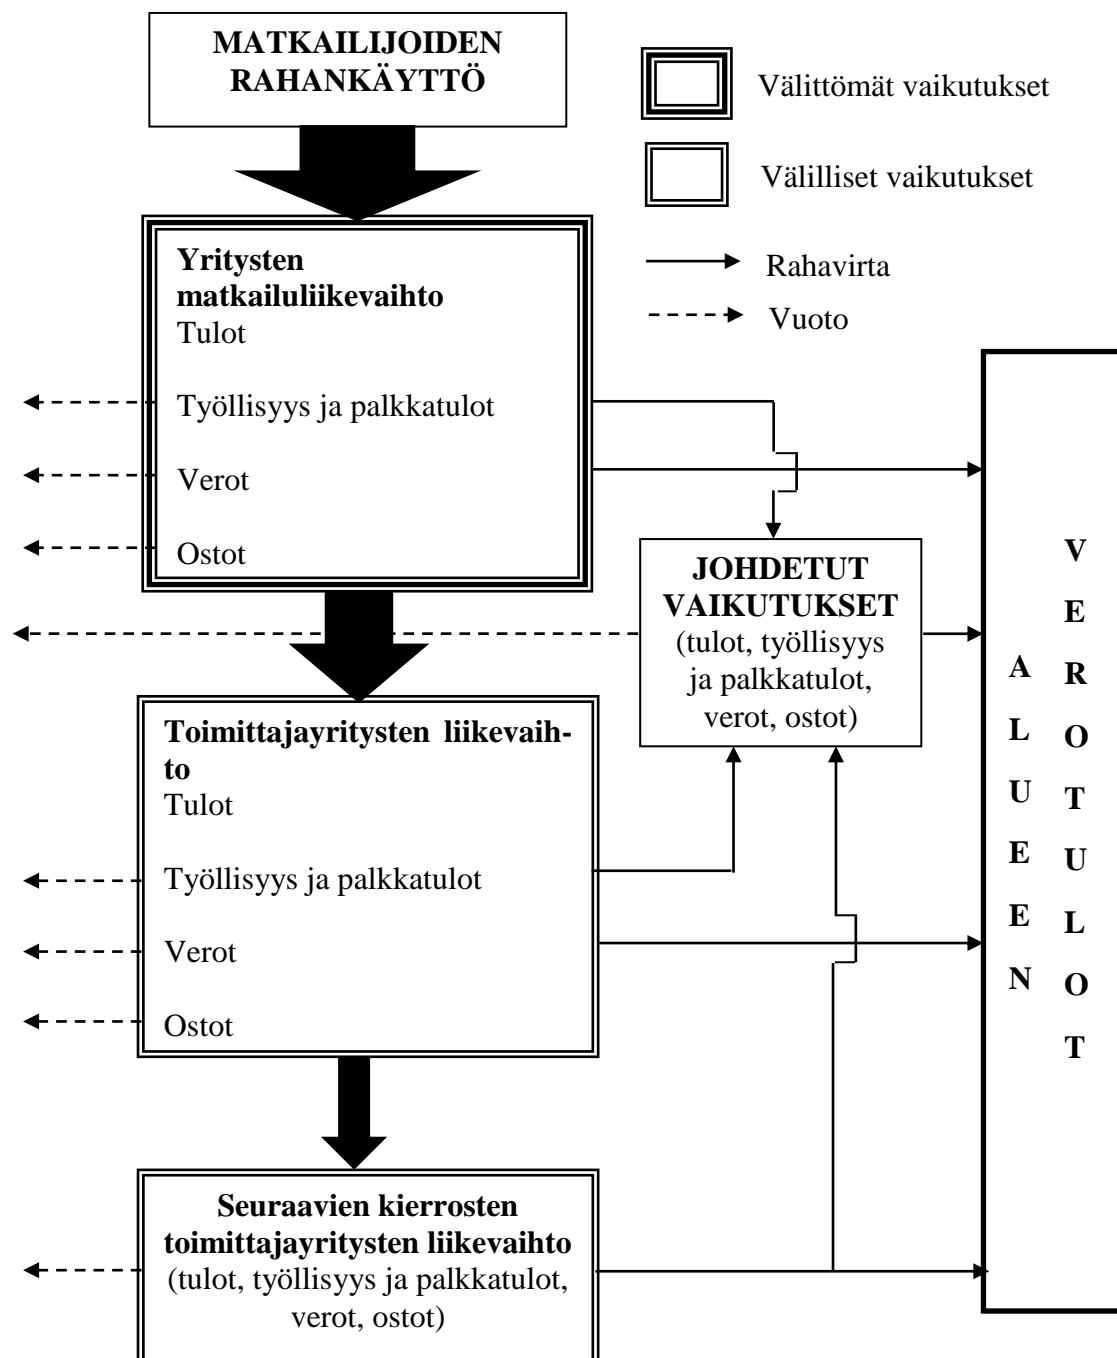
MATKAILIJOIDEN RAHANKÄYTTÖ

Välittömät vaikutukset

Välilliset vaikutukset

Rahavirta

Vuoto

Yritysten matkailuliikevaihto
Tulot

Työllisyys ja palkkatulot

Verot

Ostot

JOHDETUT VAIKUTUKSET
(tulot, työllisyys ja palkkatulot, verot, ostot)

Toimittajayritysten liikevaihto
Tulot

Työllisyys ja palkkatulot

Verot

Ostot

Seuraavien kierrosten toimittajayritysten liikevaihto
(tulot, työllisyys ja palkkatulot, verot, ostot)

ALUEEN VEROTULOT